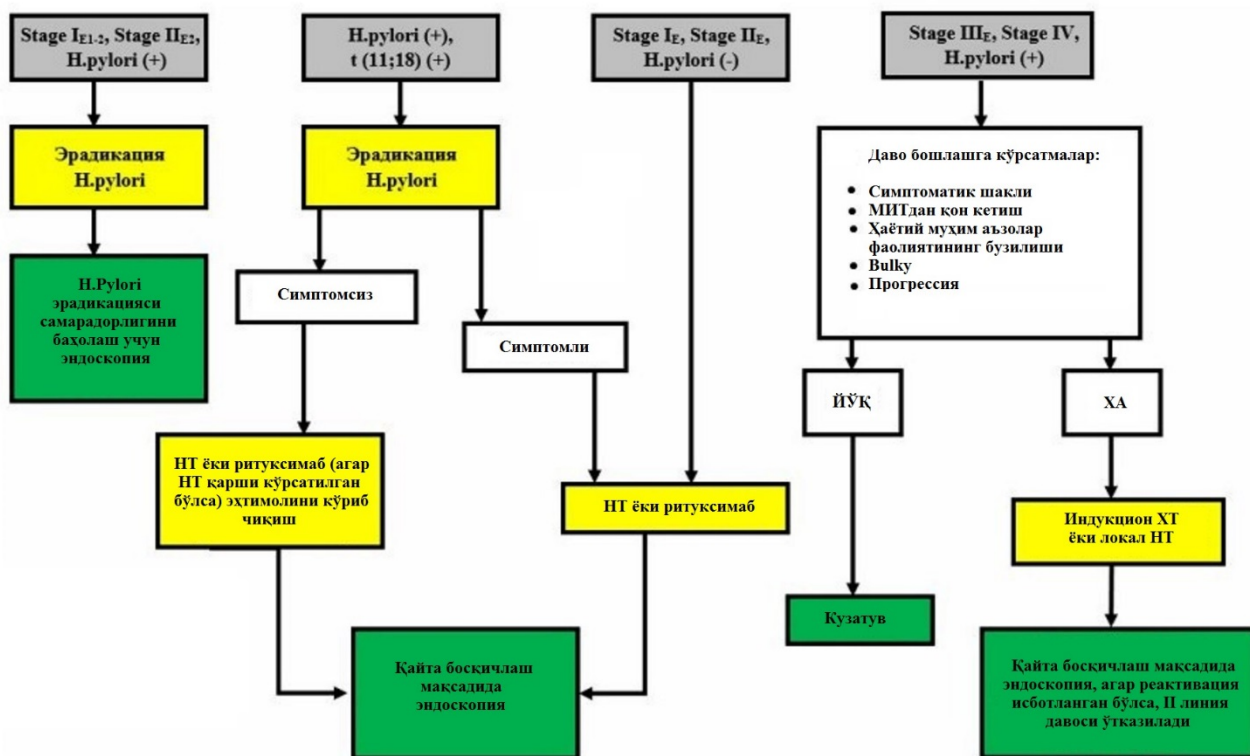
Stage $I_{E1-2}$, Stage $II_{E2}$, H.pylori (+)

H.pylori (+), t (11;18) (+)

Stage $I_E$, Stage $II_E$, H.pylori (-)

Stage $III_E$, Stage IV, H.pylori (+)

Эрадикация H.pylori

Эрадикация H.pylori

Даво бошлашга кўрсатмалар:

• Симптоматик шакли
• МИТдан қон кетиш
• Ҳаётий муҳим аъзолар фаолиятининг бузилиши
• Bulky
• Прогрессия

H.Pylori эрадикацияси самарадорлигини баҳолаш учун эндоскопия

Симптомсиз

Симптомли

ЙЎҚ

ХА

НТ ёки ритуксимаб (агар НТ қарши кўрсатилган бўлса) эҳтимолини кўриб чиқиш

НТ ёки ритуксимаб

Индукцион ХТ ёки локал НТ

Кузатув

Қайта босқичлаш мақсадида эндоскопия

Қайта босқичлаш мақсадида эндоскопия, агар реактивация исботланган бўлса, II линия давоси ўтказилади